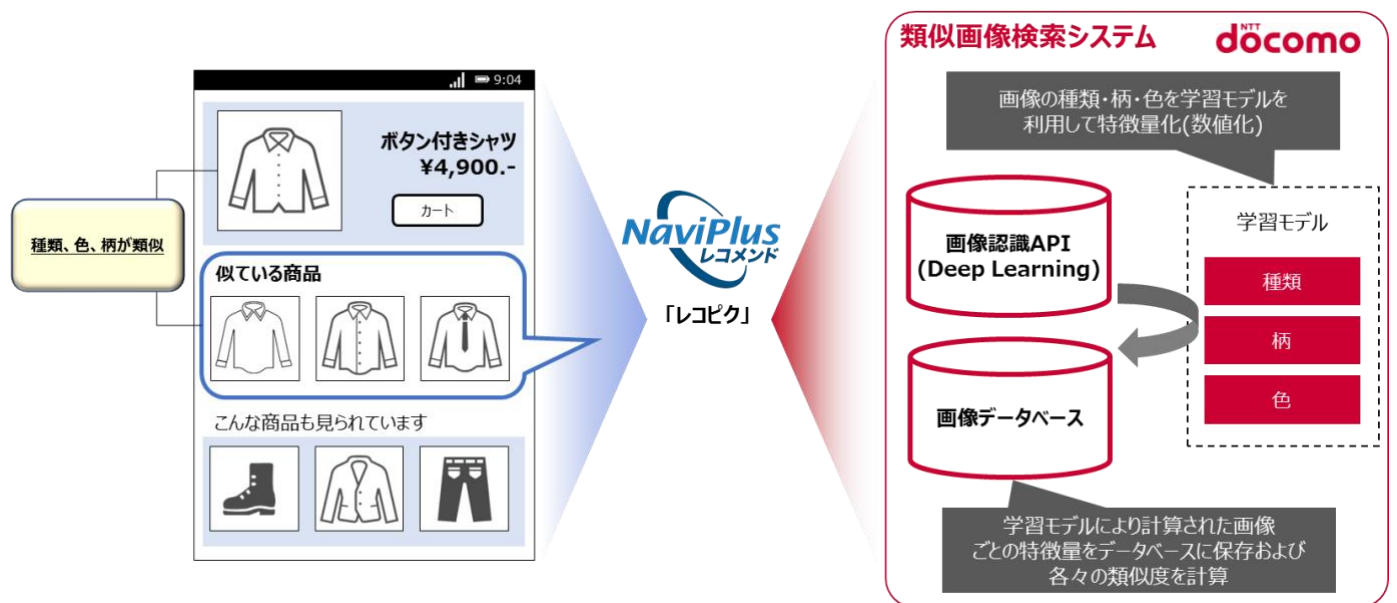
9:04

ボタン付きシャツ
¥4,900.-

カート

種類、色、柄が類似

似ている商品

こんな商品も見られています

NaviPlus
レコメンド

「レコピク」

類似画像検索システム

NTT docomo

画像の種類・柄・色を学習モデルを利用して特徴量化(数値化)

画像認識API
(Deep Learning)

学習モデル

種類

柄

色

画像データベース

学習モデルにより計算された画像ごとの特徴量をデータベースに保存および各々の類似度を計算